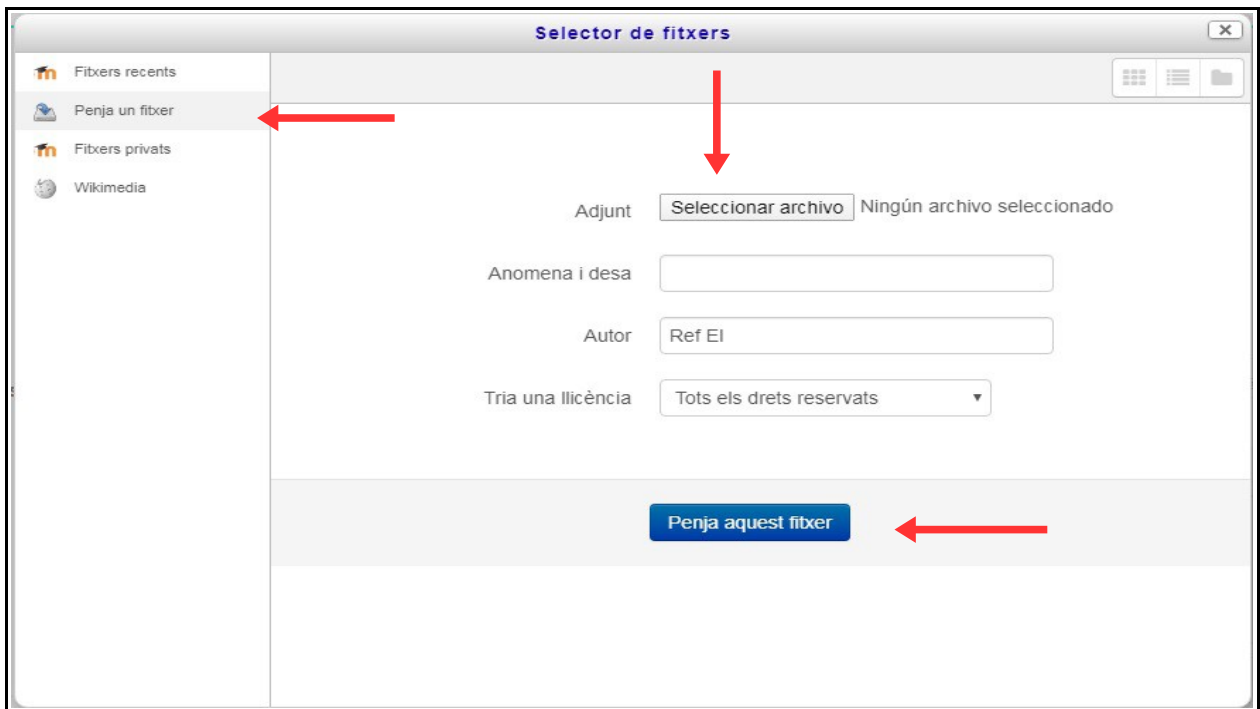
Selector de fitxers

Fitxers recents
Penja un fitxer
Fitxers privats
Wikimedia

Adjunt
Seleccionar archivo
Ningún archivo seleccionado

Anomena i desa

Autor
Ref El

Tria una llicència
Tots els drets reservats

Penja aquest fitxer